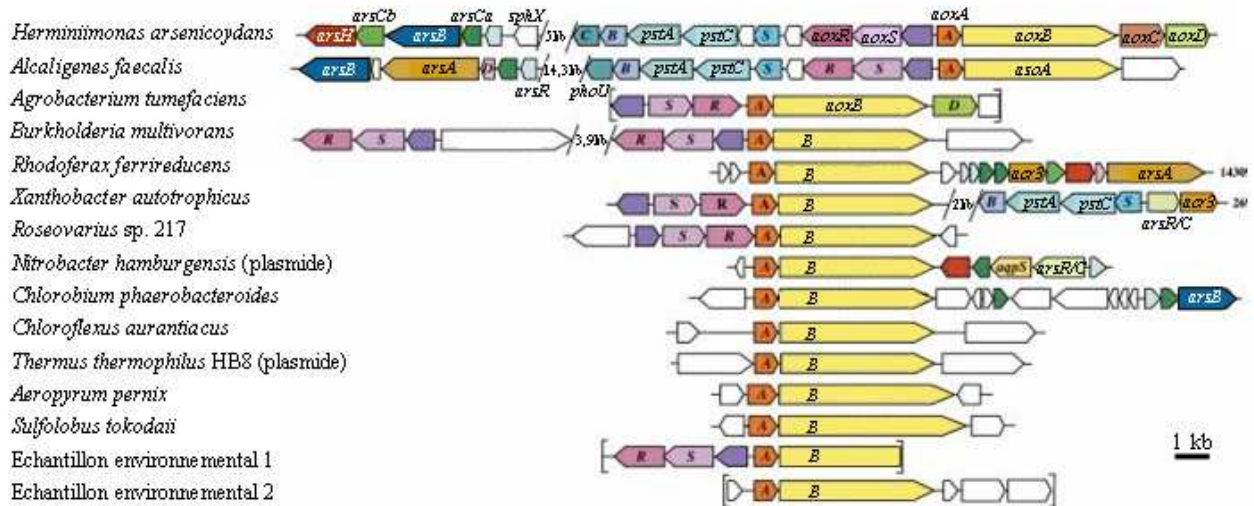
Herminiimonas arsenicoydans
arsCb arsCa spkX aoxA
arsH arsB 5kb C B pstA pstC S aoxR aoxS A aoxB aoxC aoxD

Alcaligenes faecalis
arsB arsA D 14,3kb B pstA pstC S R S A asoA
arsR phoU

Agrobacterium tumefaciens
S R A aoxB D

Burkholderia multivorans
R S 3,9kb R S A B

Rhodoferax ferrireducens
A B acr3 arsA 1430

Xanthobacter autotrophicus
S R A B 21kb B pstA pstC S acr3 26
arsR/C

Roseovarius sp. 217
S R A B

Nitrobacter hamburgensis (plasmide)
A B aqpS arsR/C

Chlorobium phaerobacteroides
A B arsB

Chloroflexus aurantiacus
A B

Thermus thermophilus HB8 (plasmide)
A B

Aeropyrum pernix
A B

Sulfolobus tokodaii
A B

Echantillon environnemental 1
R S A B

Echantillon environnemental 2
A B

1 kb